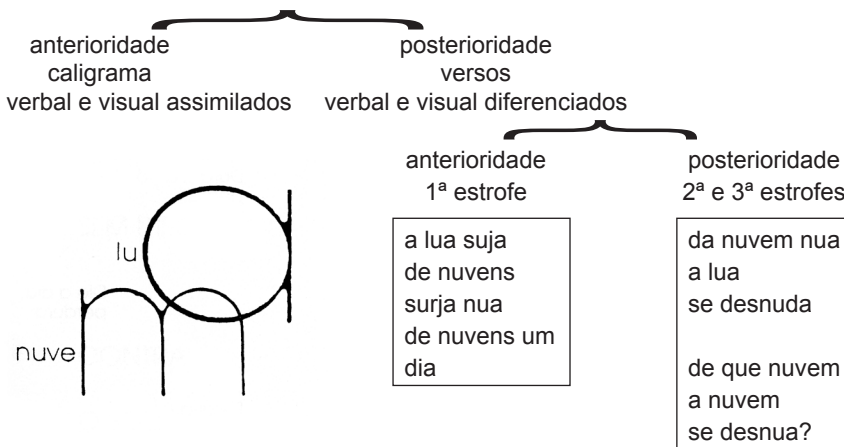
anterioridade
caligrama
verbal e visual assimilados

posterioridade
versos
verbal e visual diferenciados

anterioridade
1ª estrofe

posterioridade
2ª e 3ª estrofes

lu
nuve

a lua suja
de nuvens
surja nua
de nuvens um
dia

da nuvem nua
a lua
se desnuda

de que nuvem
a nuvem
se desnua?